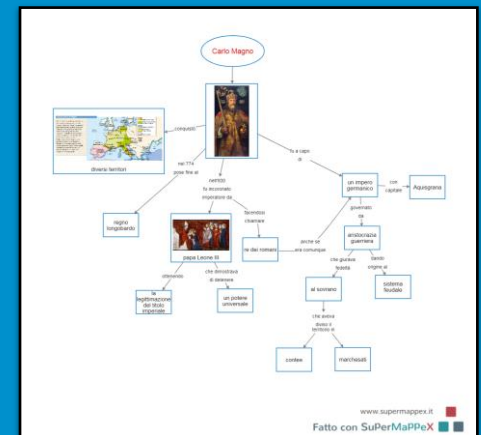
Carlo Magno

conquistò

diversi territori

nel 774 pose fine al

regno longobardo

nell'800 fu incoronato imperatore da

facendosi chiamare

papa Leone III

re dei romani

ottenendo

la legittimazione del titolo imperiale

che dimostrava di detenere

un potere universale

fu a capo di

un impero germanico

con capitale

Aquisgrana

anche se era comunque

governato da

aristocrazia guerriera

che giurava fedeltà

al sovrano

dando origine al

sistema feudale

che aveva diviso il territorio in

contee

marchesati

www.supermappex.it

Fatto con SuPerMaPPeX